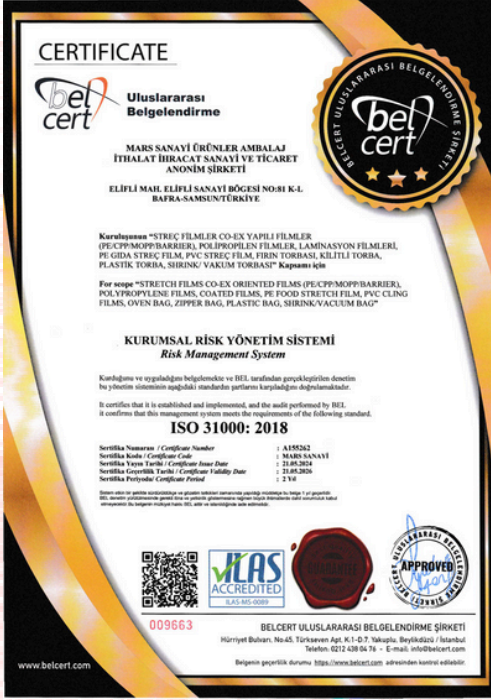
CERTIFICATE

bel cert Uluslararası Belgelendirme

BELCERT ULUSLARARASI BELGELENDİRME ŞİRKETİ
bel cert

MARS SANAYİ ÜRÜNLER AMBALAJ İTHALAT İHRACAT SANAYİ VE TİCARET ANONİM ŞİRKETİ

ELİFLİ MAH. ELİFLİ SANAYİ BÖGESİ NO:81 K-1. BAFRA-SAMSUN/TÜRKİYE

Kuruluşunun "STREÇ FİLMLER CO-EX YAPILI FİLMLER (PE/CPP/MOPP/BARRIER), POLİPROPİLEN FİLMLER, LAMİNASYON FİLMLERİ, PE GIDA STREÇ FİLM, PVC STREÇ FİLM, FIRIN TORBASI, KİLİTLİ TORBA, PLASTİK TORBA, SHRINK/ VAKUM TORBASI" Kapsamı için

For scope "STRETCH FILMS CO-EX ORIENTED FILMS (PE/CPP/MOPP/BARRIER), POLYPROPYLENE FILMS, COATED FILMS, PE FOOD STRETCH FILM, PVC CLING FILMS, OVEN BAG, ZIPPER BAG, PLASTIC BAG, SHRINK/VACUUM BAG"

KURUMSAL RİSK YÖNETİM SİSTEMİ
Risk Management System

Kurduğunu ve uyguladığını belgelemekte ve BEL tarafından gerçekleştirilen denetim bu yönetim sisteminin aşağıdaki standardın şartlarını karşıladığını doğrulamaktadır.

It certifies that it is established and implemented, and the audit performed by BEL it confirms that this management system meets the requirements of the following standard.

ISO 31000: 2018

| Sertifika Numarası / Certificate Number | : A155262 |
|---|---|
| Sertifika Kodu / Certificate Code | : MARS SANAYİ |
| Sertifika Yayın Tarihi / Certificate Issue Date | : 21.05.2024 |
| Sertifika Geçerlilik Tarihi / Certificate Validity Date | : 21.05.2026 |
| Sertifika Periyodu/ Certificate Period | : 2 Yıl |

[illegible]

IAS ACCREDITED
ILAS-MS-0089

APPROVED

009663

BELCERT ULUSLARARASI BELGELENDİRME ŞİRKETİ
Hürriyet Bulvarı. No:45. Türkseven Apt. K:1-D:7. Yakuplu. Beylikdüzü / İstanbul
Telefon: 0212 438 04 76 - E-mail: info@belcert.com

www.belcert.com

Belgenin geçerlilik durumu https://www.belcert.com adresinden kontrol edilebilir.